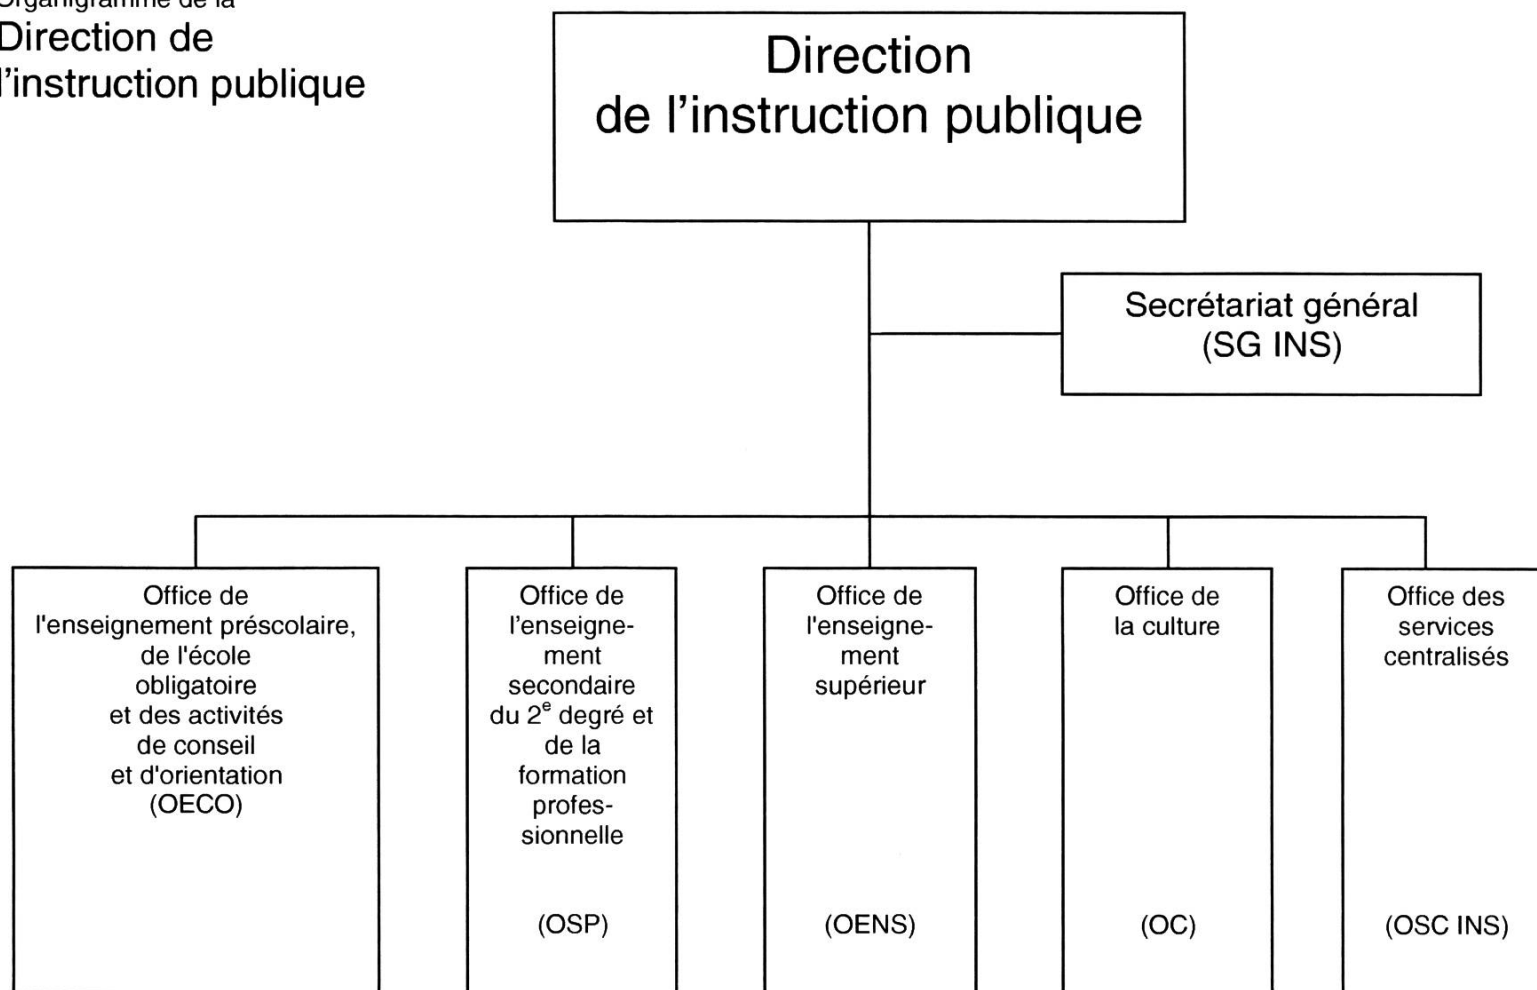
Organigramme de la
Direction de l'instruction publique

Direction de l'instruction publique

Secrétariat général (SG INS)

Office de l'enseignement préscolaire, de l'école obligatoire et des activités de conseil et d'orientation (OECO)

Office de l'enseignement secondaire du $2^{e}$ degré et de la formation professionnelle

(OSP)

Office de l'enseignement supérieur

(OENS)

Office de la culture

(OC)

Office des services centralisés

(OSC INS)